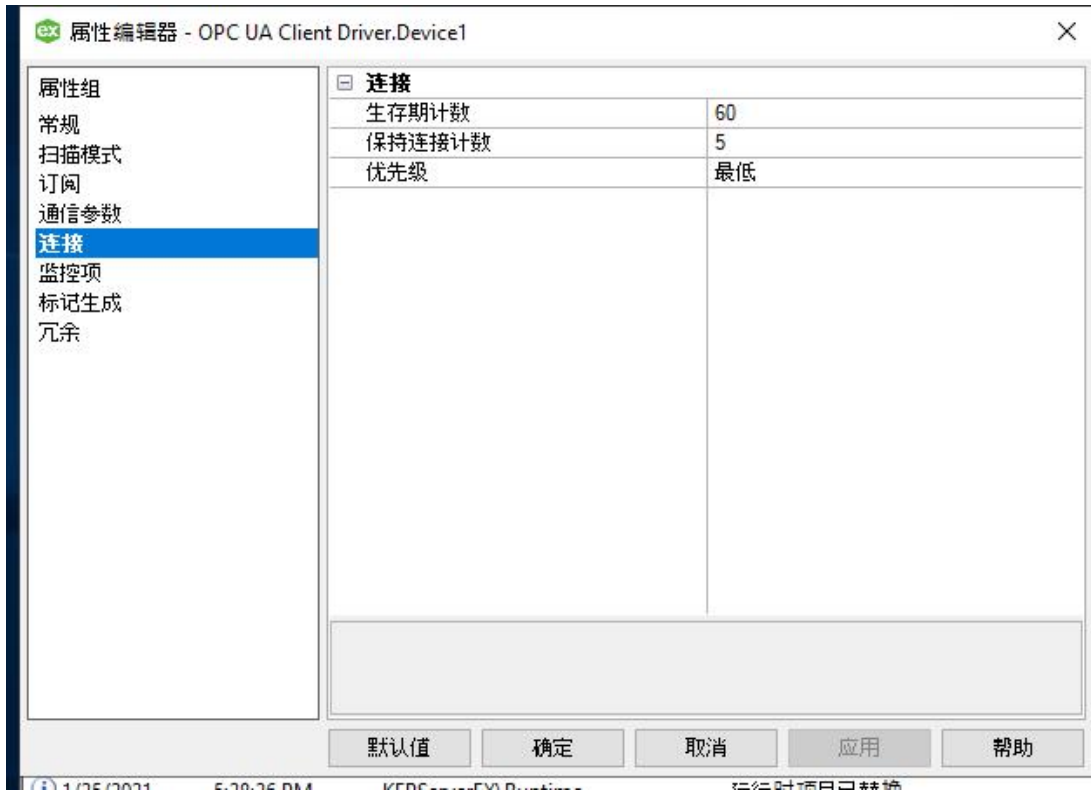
ex 属性编辑器 - OPC UA Client Driver.Device1

×

属性组
常规
扫描模式
订阅
通信参数
连接
监控项
标记生成
冗余

⊟ 连接

| 生存期计数 | 60 |
|---|---|
| 保持连接计数 | 5 |
| 优先级 | 最低 |

默认值
确定
取消
应用
帮助

1/25/2021 5:28:26 PM KEPServerEX\Runtime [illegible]